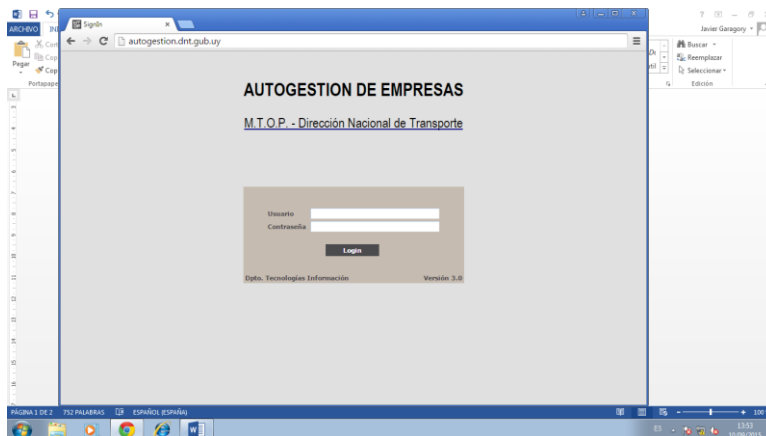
ARCHIVO INI
Cor
Cop
Pegar
Cop
Portapape

SignIn ×
autogestion.dnt.gub.uy

AUTOGESTION DE EMPRESAS

M.T.O.P. - Dirección Nacional de Transporte

Usuario
Contraseña
Login

Dpto. Tecnologias Información Versión 3.0

Javier Garagory
Buscar
Reemplazar
Seleccionar
Edición

PÁGINA 1 DE 2 752 PALABRAS ESPAÑOL (ESPAÑA)

ES 13:53 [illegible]